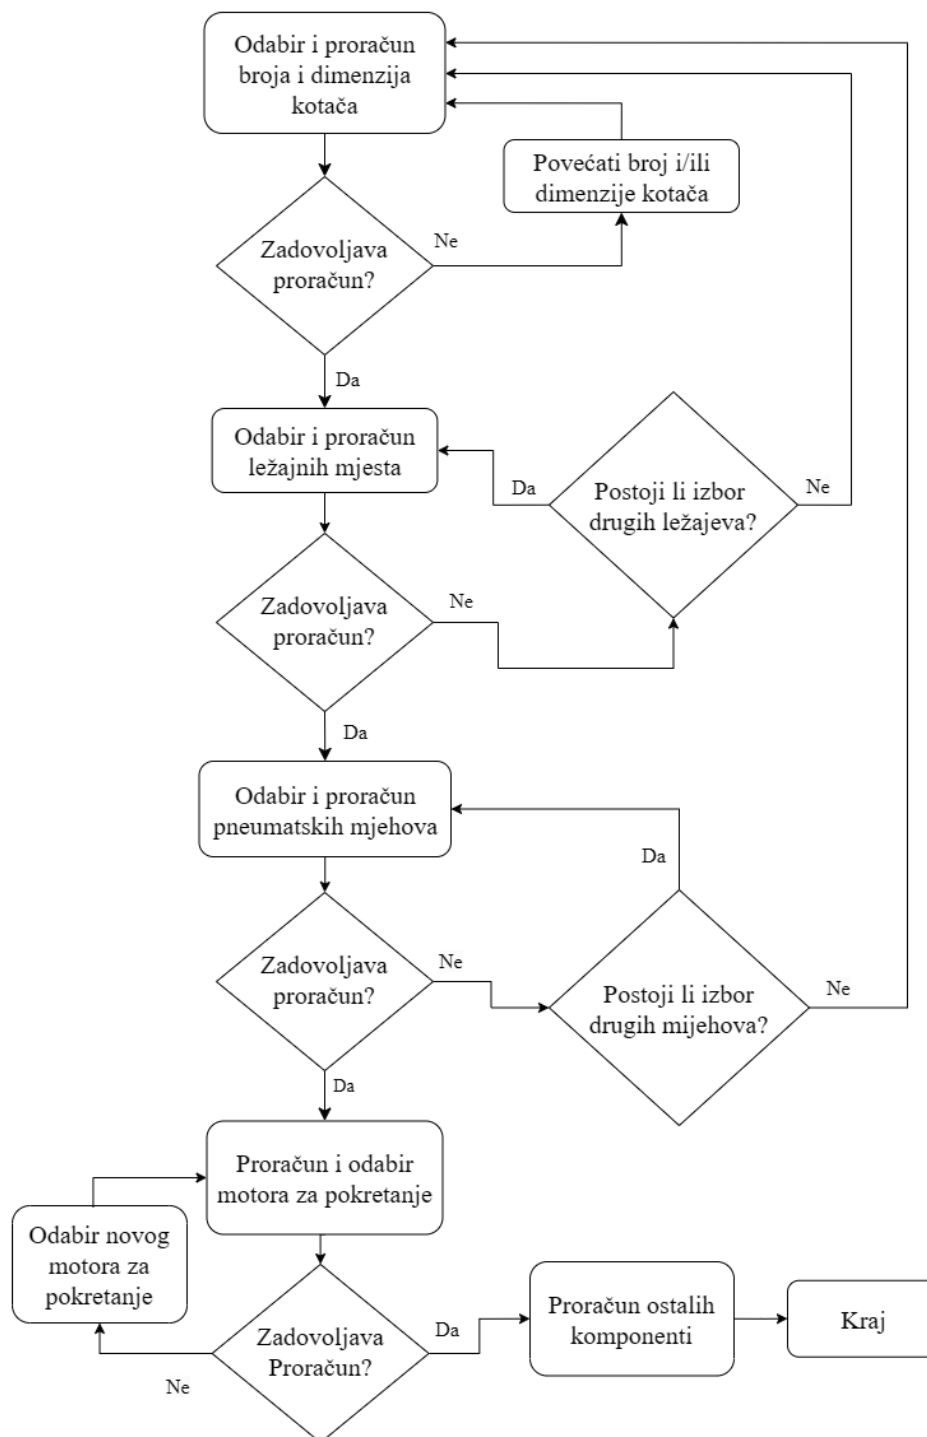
Odabir i proračun broja i dimenzija kotača

Povećati broj i/ili dimenzije kotača

Zadovoljava proračun?

Ne

Da

Odabir i proračun ležajnih mjesta

Da

Postoji li izbor drugih ležajeva?

Ne

Zadovoljava proračun?

Ne

Da

Odabir i proračun pneumatskih mjehova

Da

Zadovoljava proračun?

Ne

Postoji li izbor drugih mijehova?

Ne

Da

Proračun i odabir motora za pokretanje

Odabir novog motora za pokretanje

Zadovoljava Proračun?

Da

Proračun ostalih komponenti

Kraj

Ne